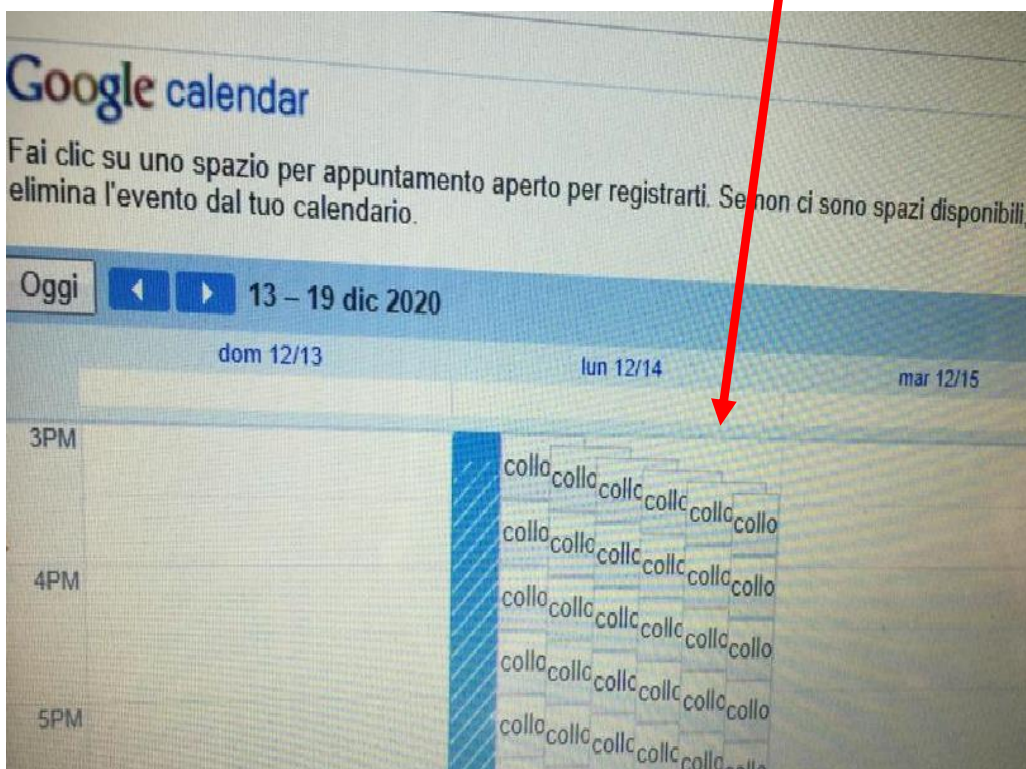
Google calendar

Fai clic su uno spazio per appuntamento aperto per registrarti. Se non ci sono spazi disponibili, elimina l'evento dal tuo calendario.

Oggi 13 – 19 dic 2020

dom 12/13 lun 12/14 mar 12/15

3PM

collo collo collc collc collo collo
collo collo collc collc collo collo

4PM

collo collo collc collc collo collo
collo collo collc collc collo collo

5PM

collo collc collc collc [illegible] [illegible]